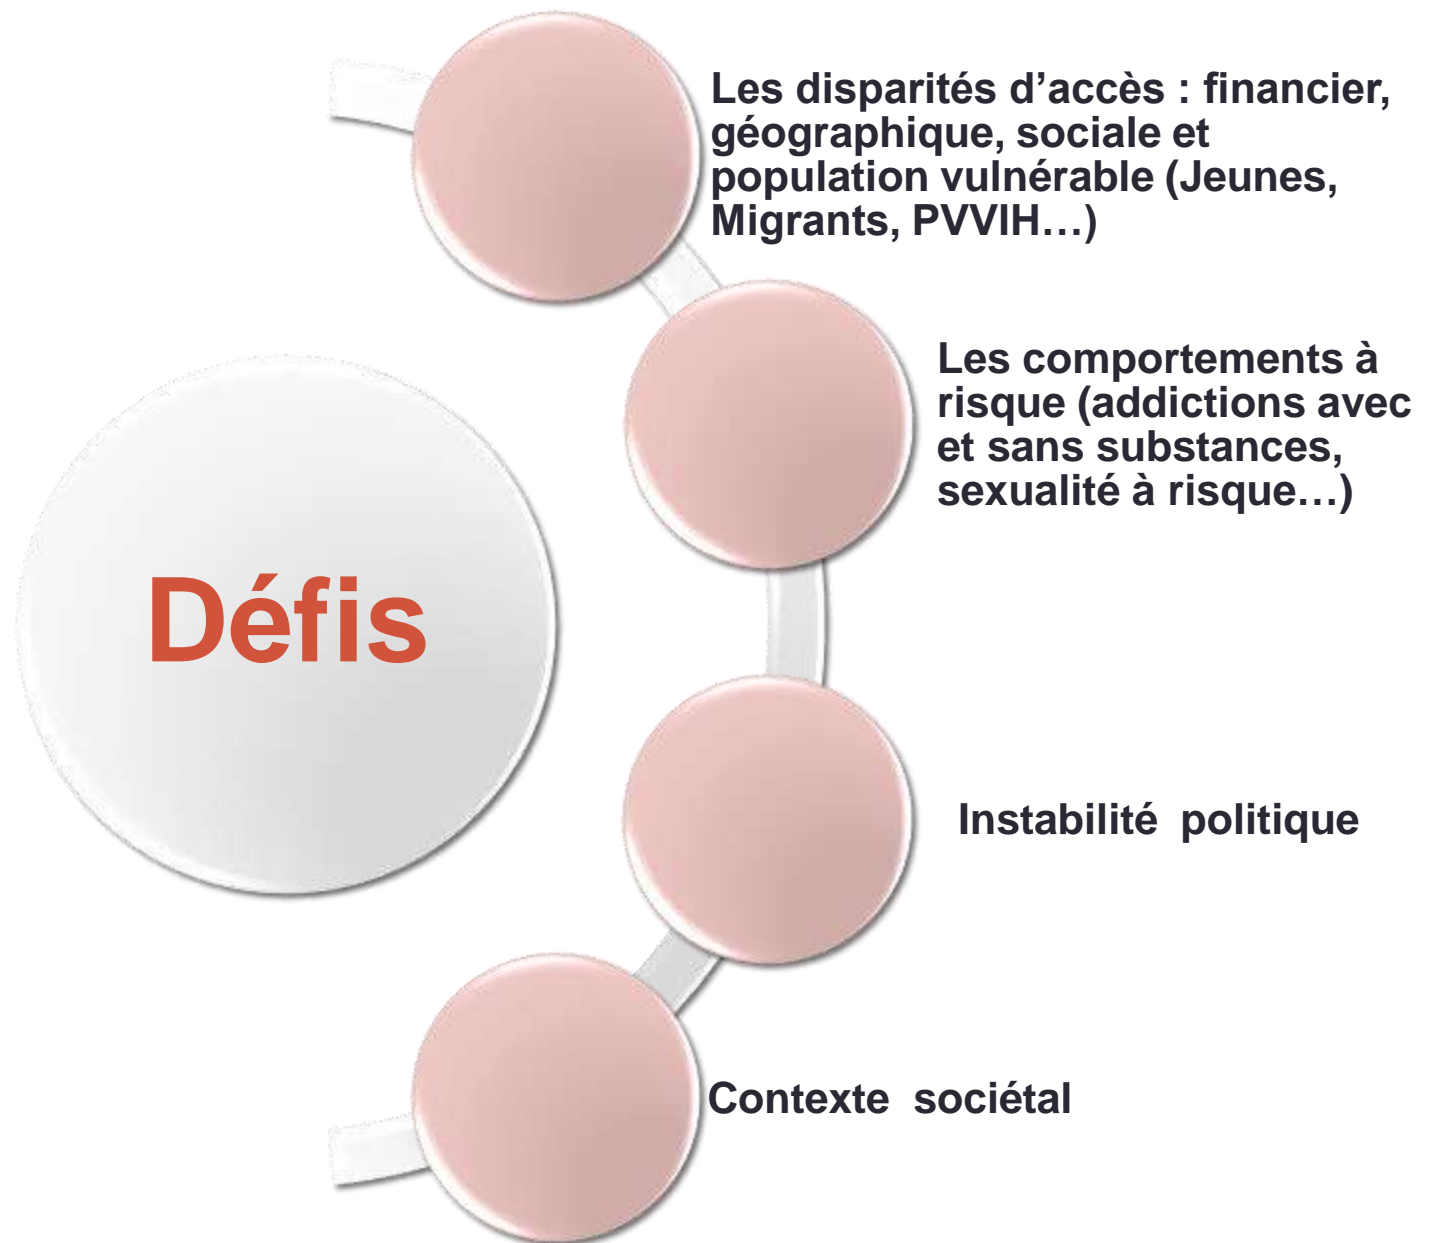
Défis

Les disparités d’accès : financier, géographique, sociale et population vulnérable (Jeunes, Migrants, PVVIH…)

Les comportements à risque (addictions avec et sans substances, sexualité à risque…)

Instabilité politique

Contexte sociétal